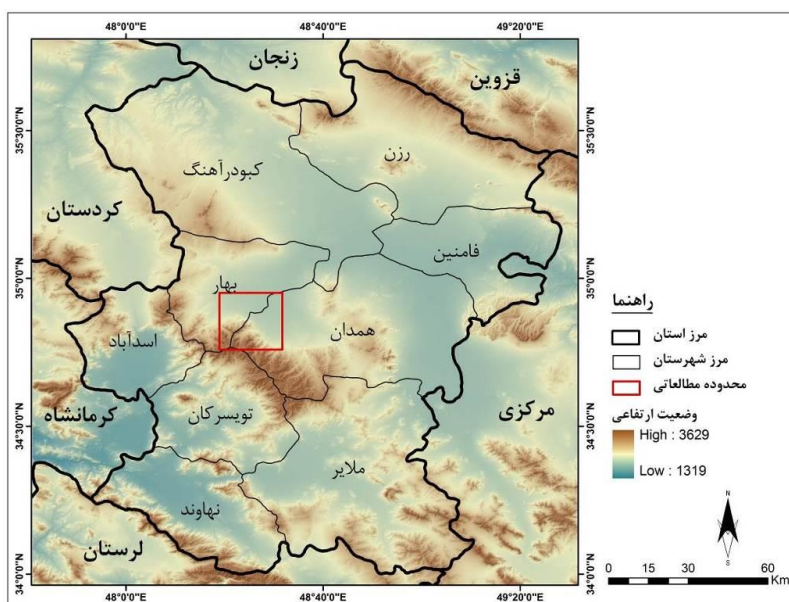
48°0'0"E 48°40'0"E 49°20'0"E

زنجان
قزوین
رزن
کبودرآهنگ
کردستان
فامنین
بهار
همدان
اسدآباد
کرمانشاه
تویسرکان
مرکزی
ملایر
نهاوند
لرستان

35°30'0"N 35°0'0"N 34°30'0"N 34°0'0"N

راهنما
مرز استان
مرز شهرستان
محدوده مطالعاتی
وضعیت ارتفاعی
High : 3629
Low : 1319

N
S

0 15 30 60 Km

48°0'0"E 48°40'0"E 49°20'0"E